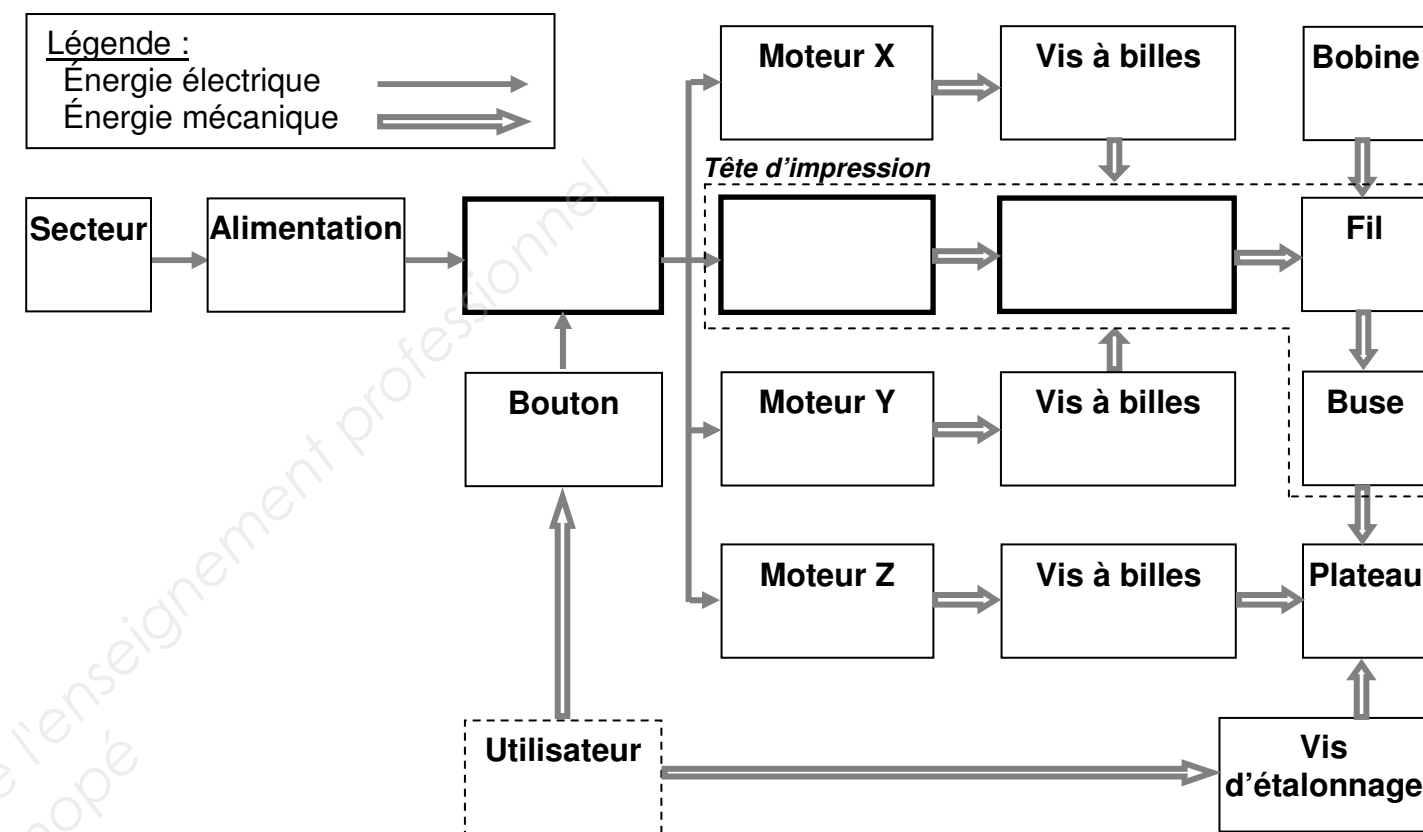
Légende :
Énergie électrique
Énergie mécanique

Moteur X
Vis à billes
Bobine

Tête d'impression

Secteur
Alimentation
Fil

Bouton
Moteur Y
Vis à billes
Buse

Moteur Z
Vis à billes
Plateau

Utilisateur
Vis d'étalonnage

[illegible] l'enseignement professionnel
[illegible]opé